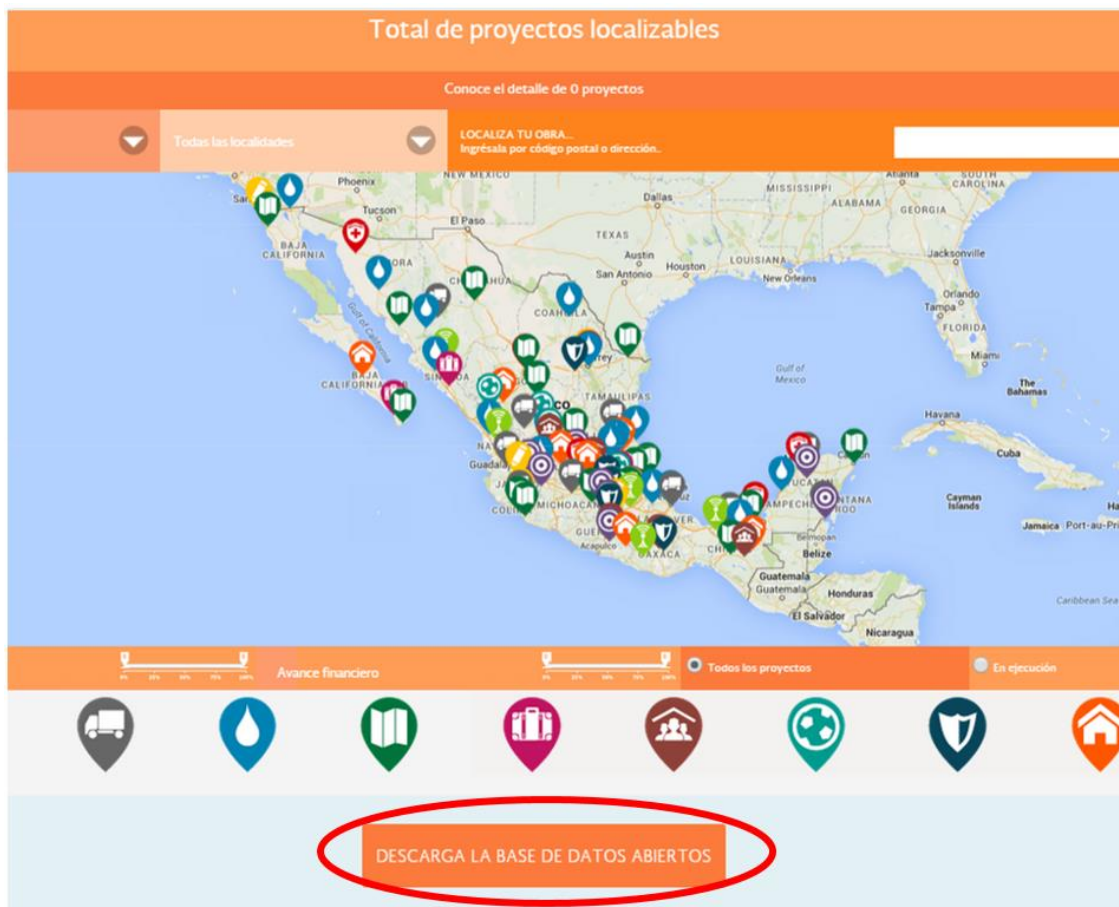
Total de proyectos localizables

Conoce el detalle de 0 proyectos

Todas las localidades

LOCALIZA TU OBRA...
Ingrésala por código postal o dirección..

NEW MEXICO
Phoenix
Tucson
El Paso
Dallas
MISSISSIPPI
ALABAMA
GEORGIA
SOUTH CAROLINA
Atlanta
TEXAS
Austin
Houston
San Antonio
LOUISIANA
New Orleans
Jacksonville
Orlando
Tampa
FLORIDA
Miami
BAJA CALIFORNIA
COAHUILA
Gulf of California
BAJA CALIFORNIA SUR
SINALOA
TAMAULIPAS
Gulf of Mexico
The Bahamas
Havana
Cuba
Guadalajara
MICHOACAN
GUERRERO
Acapulco
OAXACA
CHIAPAS
YUCATAN
CAMPECHE
QUINTANA ROO
Cancún
Cayman Islands
Jamaica
Port-au-Prince
Belmopan
Belize
Guatemala
Honduras
El Salvador
Nicaragua
Caribbean Sea

Avance financiero

0%
25%
50%
75%
100%

Todos los proyectos

En ejecución

DESCARGA LA BASE DE DATOS ABIERTOS